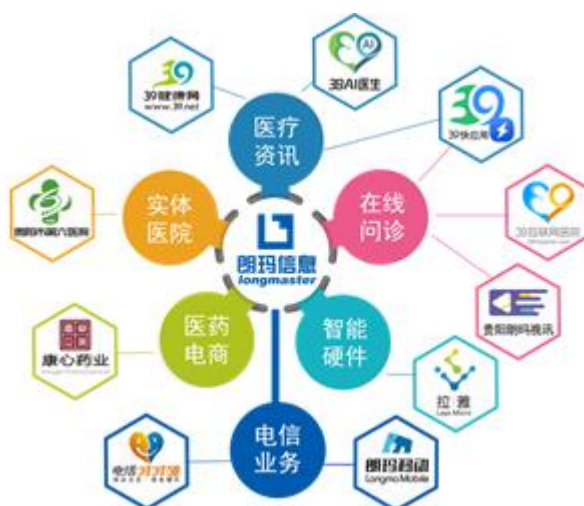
朗玛信息
longmaster

医疗
资讯

在线
问诊

智能
硬件

电信
业务

医药
电商

实体
医院

39健康网
www.39.net

39AI医生

39快应用

39互联网医院

贵阳朗玛视讯

拉雅

朗玛移动
Longma Mobile

电信39对讲

康心药业

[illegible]